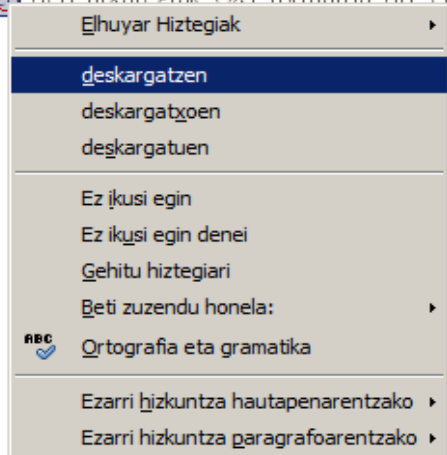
Elhuyar Hiztegiak

deskargatzen
deskargatxoen
deskargatuen

Ez ikusi egin
Ez ikusi egin denei
Gehitu hiztegiari
Beti zuzendu honela:
ABC
Ortografia eta gramatika

Ezarri hizkuntza hautapenarentzako
Ezarri hizkuntza paragrafoarentzako